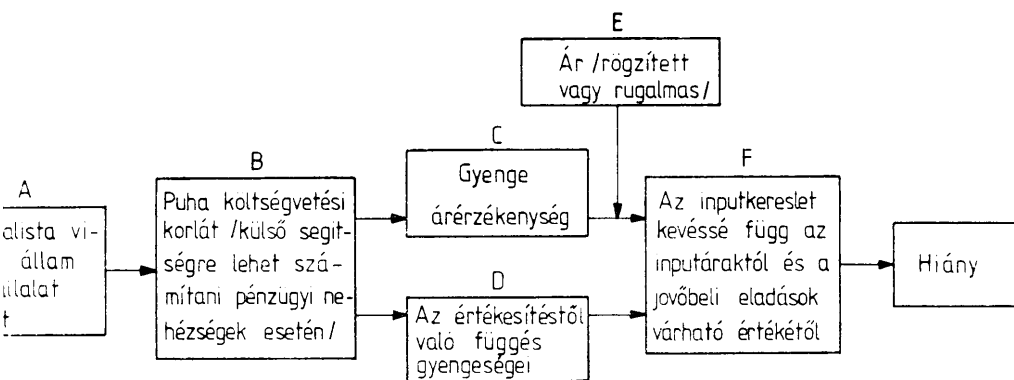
E

Ár /rögzített vagy rugalmas/

C

Gyenge árérzékenység

A

alista vi- állam llalat t

B

Puha költségvetési korlát /külső segítségre lehet számítani pénzügyi nehézségek esetén/

D

Az értékesítéstől való függés gyengeségei

F

Az inputkereslet kevéssé függ az inputáraktól és a jövőbeli eladások várható értékétől

Hiány